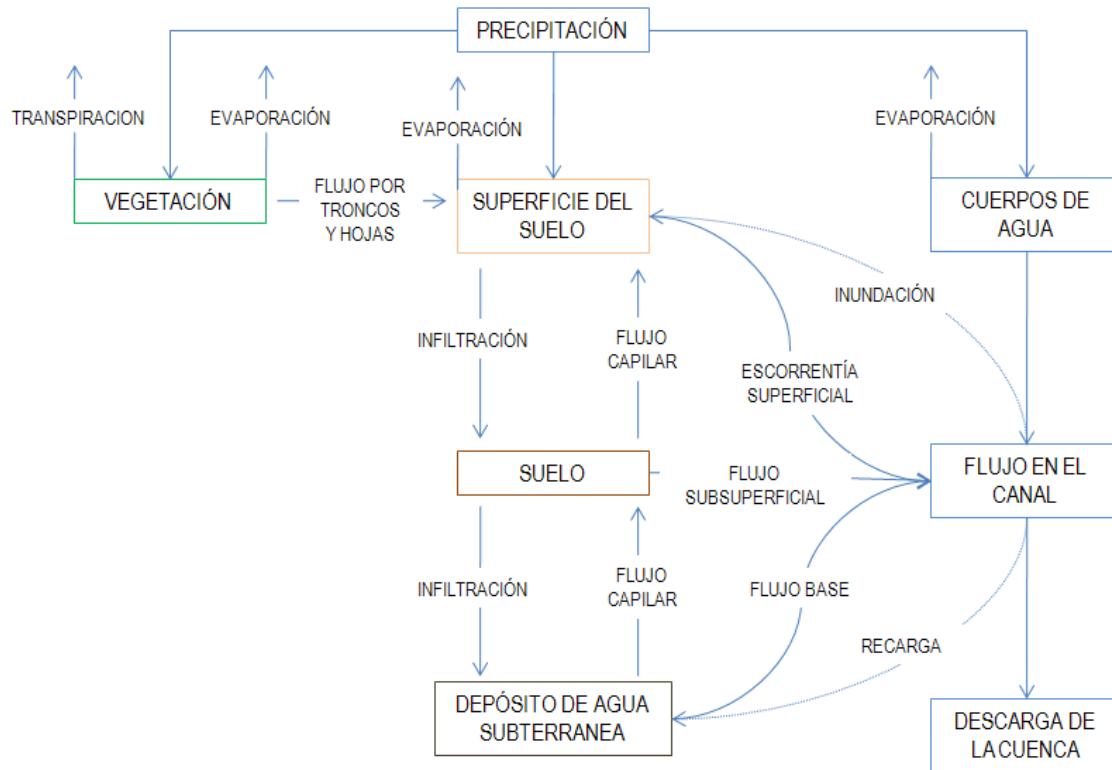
PRECIPITACIÓN

TRANSPIRACION

EVAPORACIÓN

EVAPORACIÓN

EVAPORACIÓN

VEGETACIÓN

FLUJO POR TRONCOS Y HOJAS

SUPERFICIE DEL SUELO

CUERPOS DE AGUA

INUNDACIÓN

INFILTRACIÓN

FLUJO CAPILAR

ESCORRENTÍA SUPERFICIAL

SUELO

FLUJO SUBSUPERFICIAL

FLUJO EN EL CANAL

INFILTRACIÓN

FLUJO CAPILAR

FLUJO BASE

RECARGA

DEPÓSITO DE AGUA SUBTERRANEA

DESCARGA DE LA CUENCA